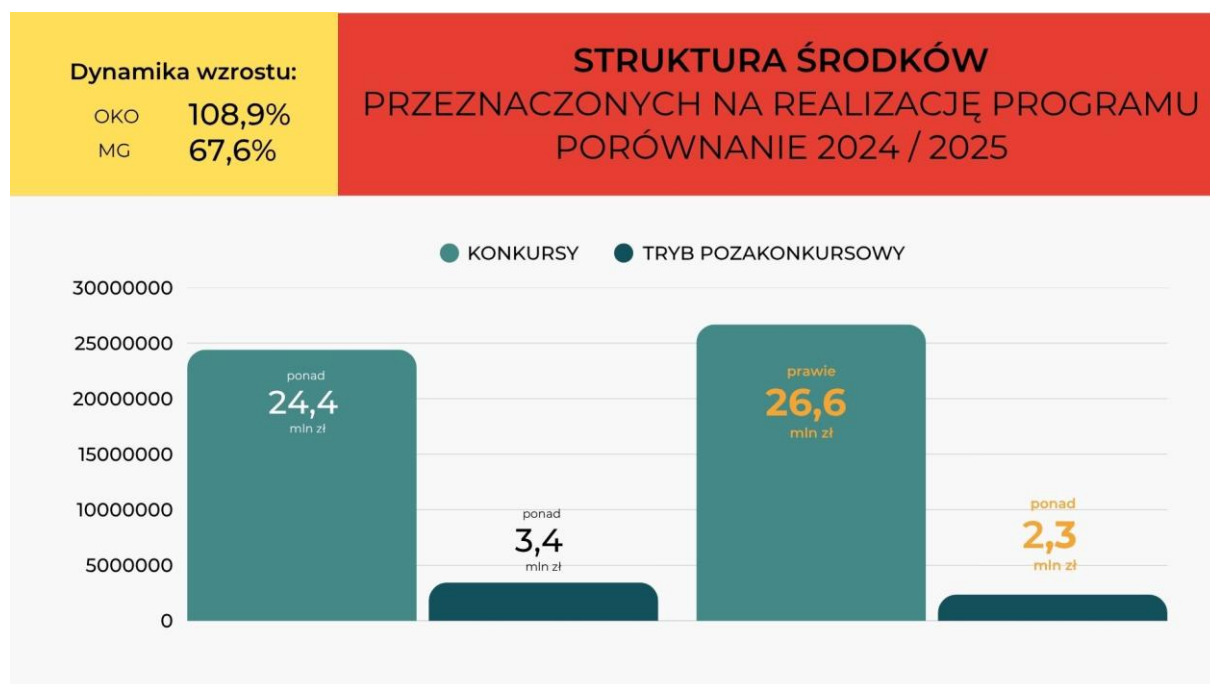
Dynamika wzrostu:
OKO 108,9%
MG 67,6%

STRUKTURA ŚRODKÓW
PRZEZNACZONYCH NA REALIZACJĘ PROGRAMU
PORÓWNANIE 2024 / 2025

KONKURSY
TRYB POZAKONKURSOWY

30000000
25000000
20000000
15000000
10000000
5000000
0

ponad
24,4
mln zł

ponad
3,4
mln zł

prawie
26,6
mln zł

ponad
2,3
mln zł